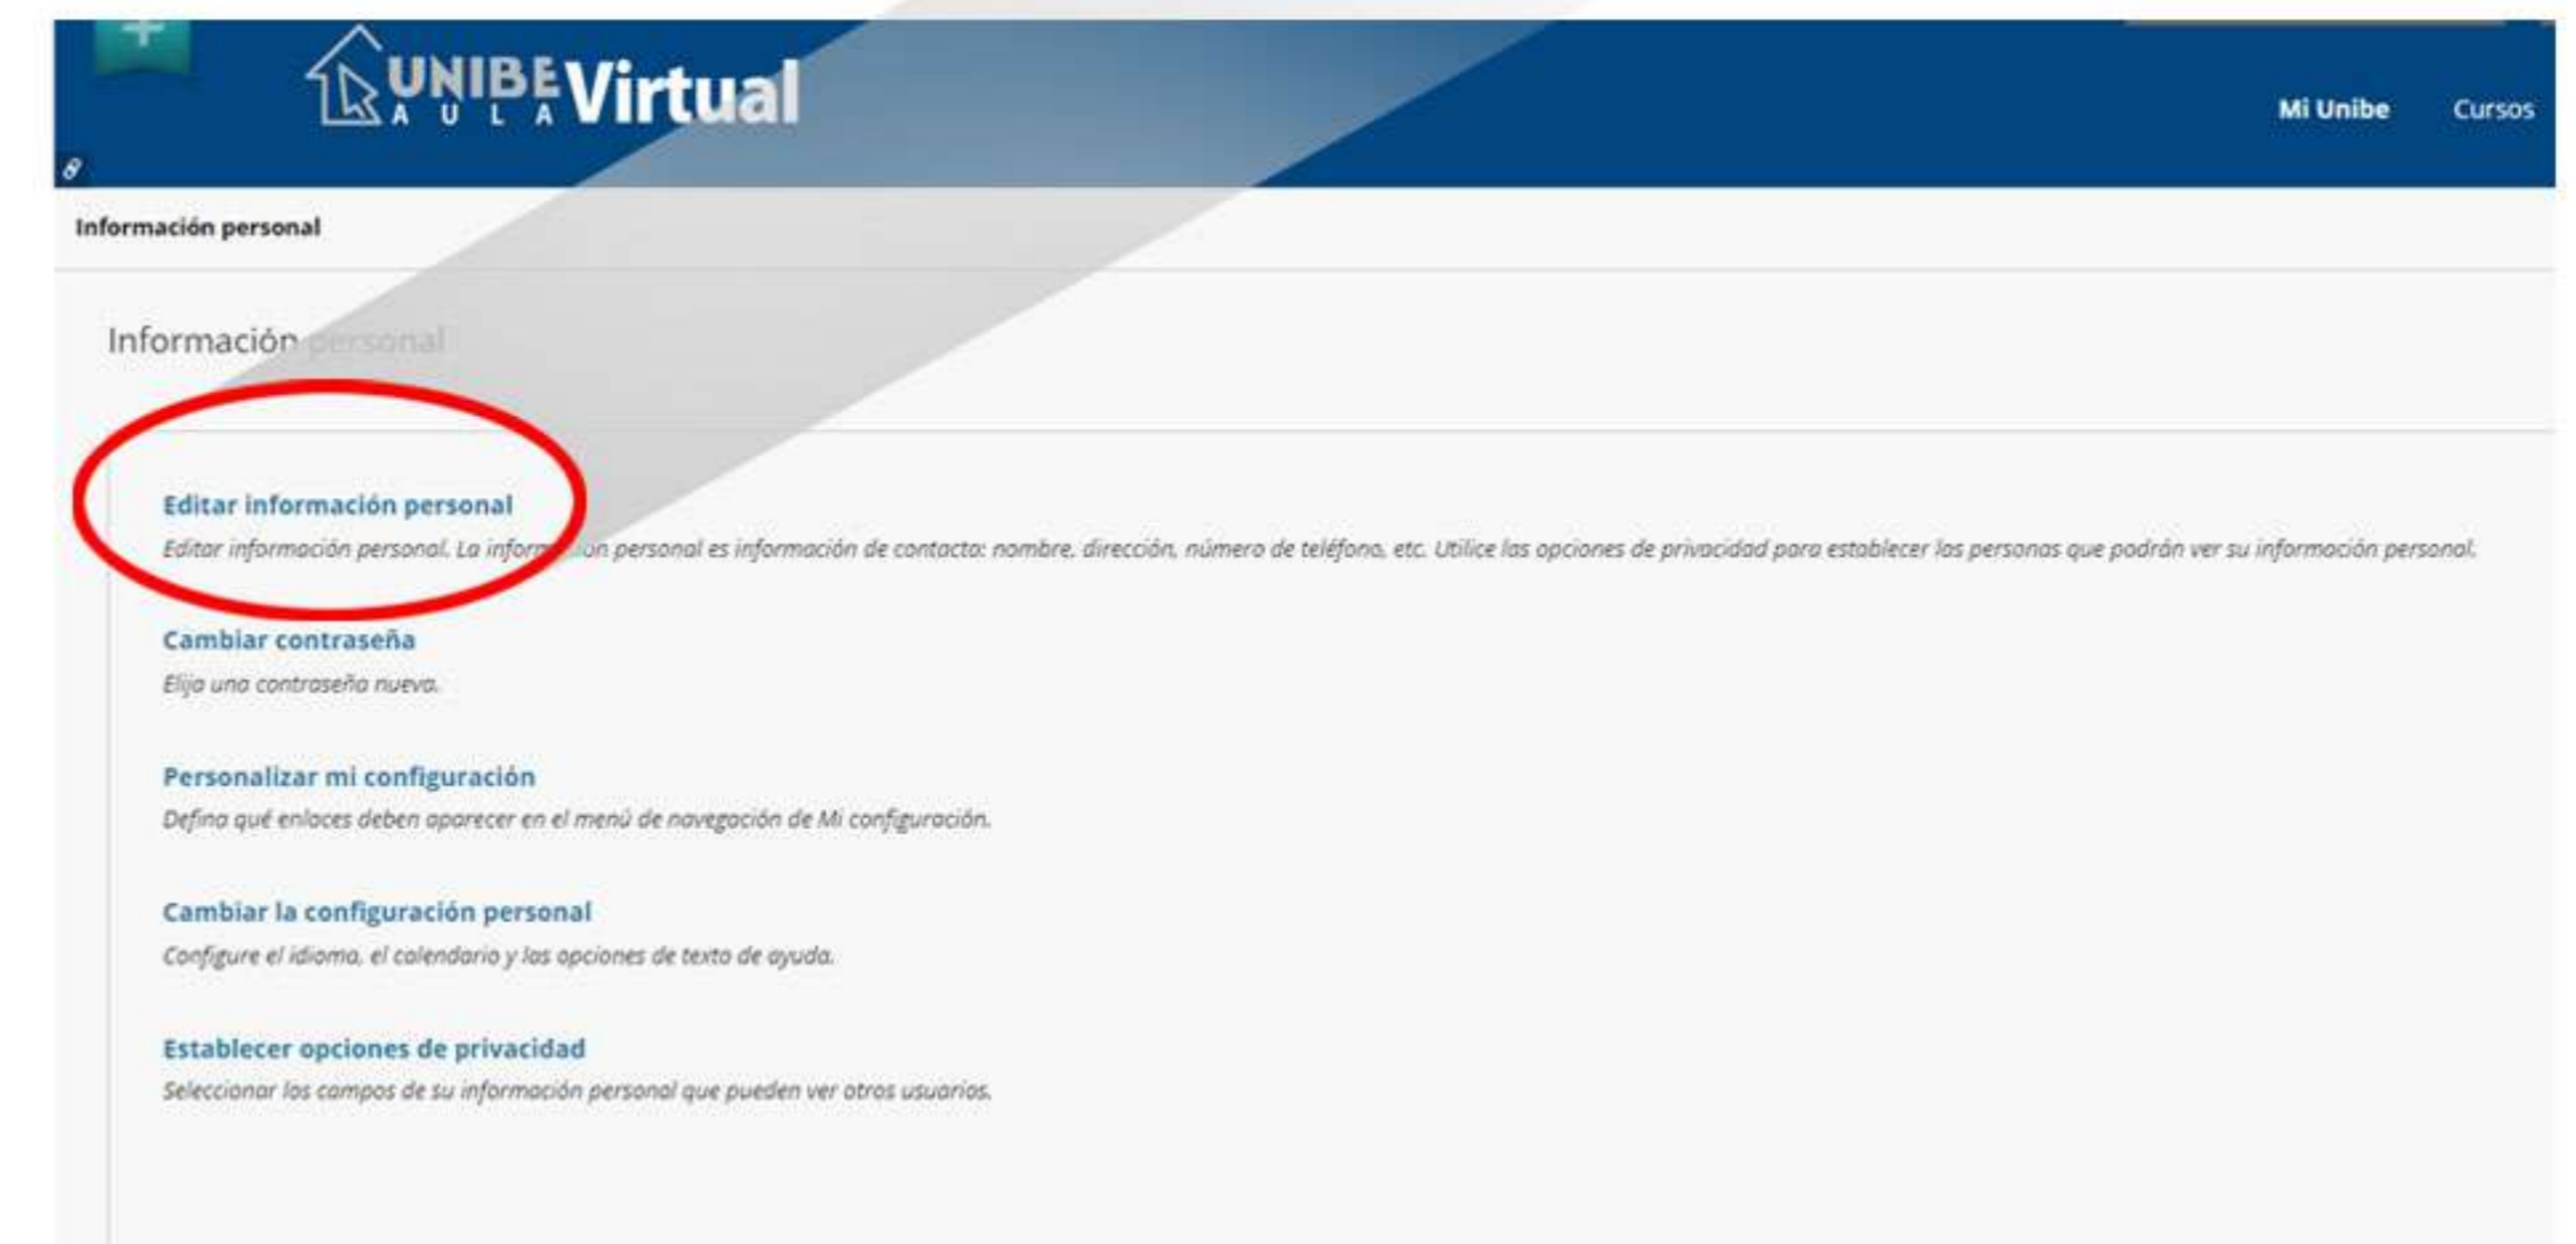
UNIBE AULA Virtual

Mi Unibe Cursos

Información personal

Información personal

Editar información personal

Editar información personal. La información personal es información de contacto: nombre, dirección, número de teléfono, etc. Utilice las opciones de privacidad para establecer las personas que podrán ver su información personal.

Cambiar contraseña

Elija una contraseña nueva.

Personalizar mi configuración

Defina qué enlaces deben aparecer en el menú de navegación de Mi configuración.

Cambiar la configuración personal

Configure el idioma, el calendario y las opciones de texto de ayuda.

Establecer opciones de privacidad

Seleccionar los campos de su información personal que pueden ver otros usuarios.